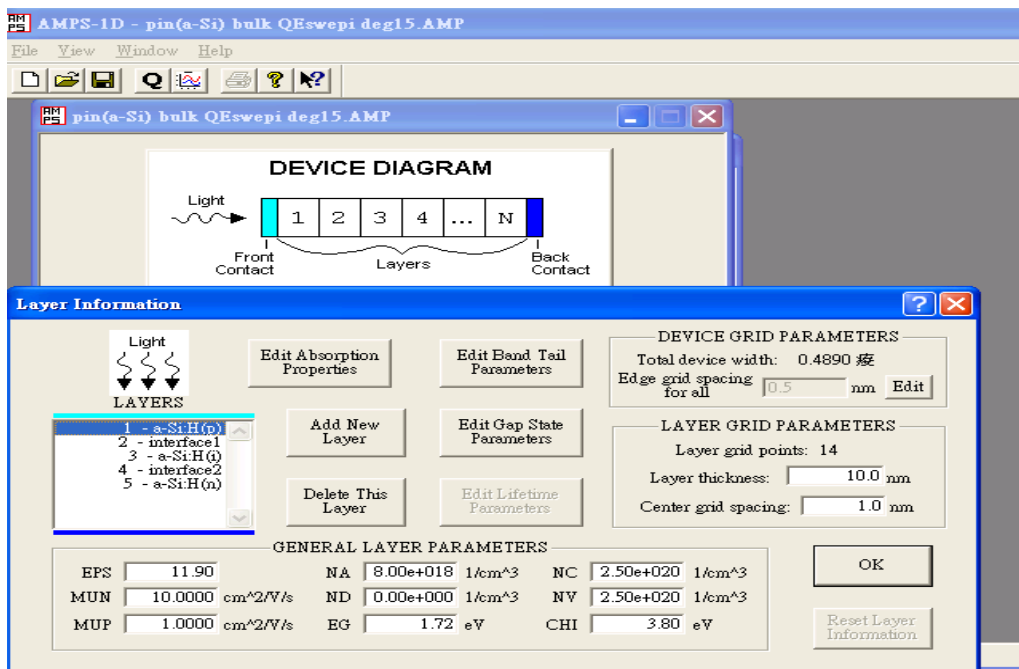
AMPS-1D - pin(a-Si) bulk QEswepi deg15.AMP

File View Window Help

Q

pin(a-Si) bulk QEswepi deg15.AMP

DEVICE DIAGRAM

Light

1 2 3 4 ... N

Front Contact

Layers

Back Contact

Layer Information

Light

LAYERS

1 - a-Si:H(p)
2 - interface1
3 - a-Si:H(i)
4 - interface2
5 - a-Si:H(n)

Edit Absorption Properties

Edit Band Tail Parameters

Add New Layer

Edit Gap State Parameters

Delete This Layer

Edit Lifetime Parameters

DEVICE GRID PARAMETERS

Total device width: 0.4890 痠

Edge grid spacing for all 0.5 nm Edit

LAYER GRID PARAMETERS

Layer grid points: 14

Layer thickness: 10.0 nm

Center grid spacing: 1.0 nm

GENERAL LAYER PARAMETERS

| | | | | | | | |
|---|---|---|---|---|---|---|---|
| EPS | 11.90 | | NA | 8.00e+018 | 1/cm^3 | NC | 2.50e+020 | 1/cm^3 |
| MUN | 10.0000 | cm^2/V/s | ND | 0.00e+000 | 1/cm^3 | NV | 2.50e+020 | 1/cm^3 |
| MUP | 1.0000 | cm^2/V/s | EG | 1.72 | eV | CHI | 3.80 | eV |

OK

Reset Layer Information